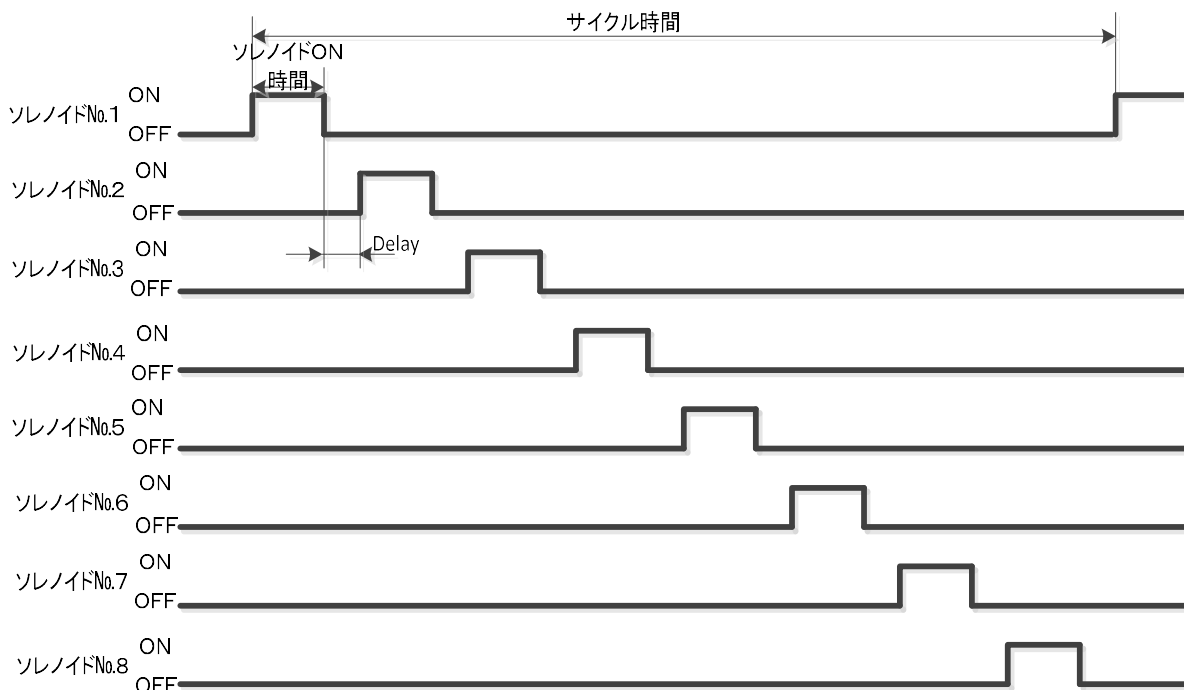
サイクル時間

ソレノイドON
時間

ソレノイドNo.1 ON OFF

ソレノイドNo.2 ON OFF

Delay

ソレノイドNo.3 ON OFF

ソレノイドNo.4 ON OFF

ソレノイドNo.5 ON OFF

ソレノイドNo.6 ON OFF

ソレノイドNo.7 ON OFF

ソレノイドNo.8 ON OFF